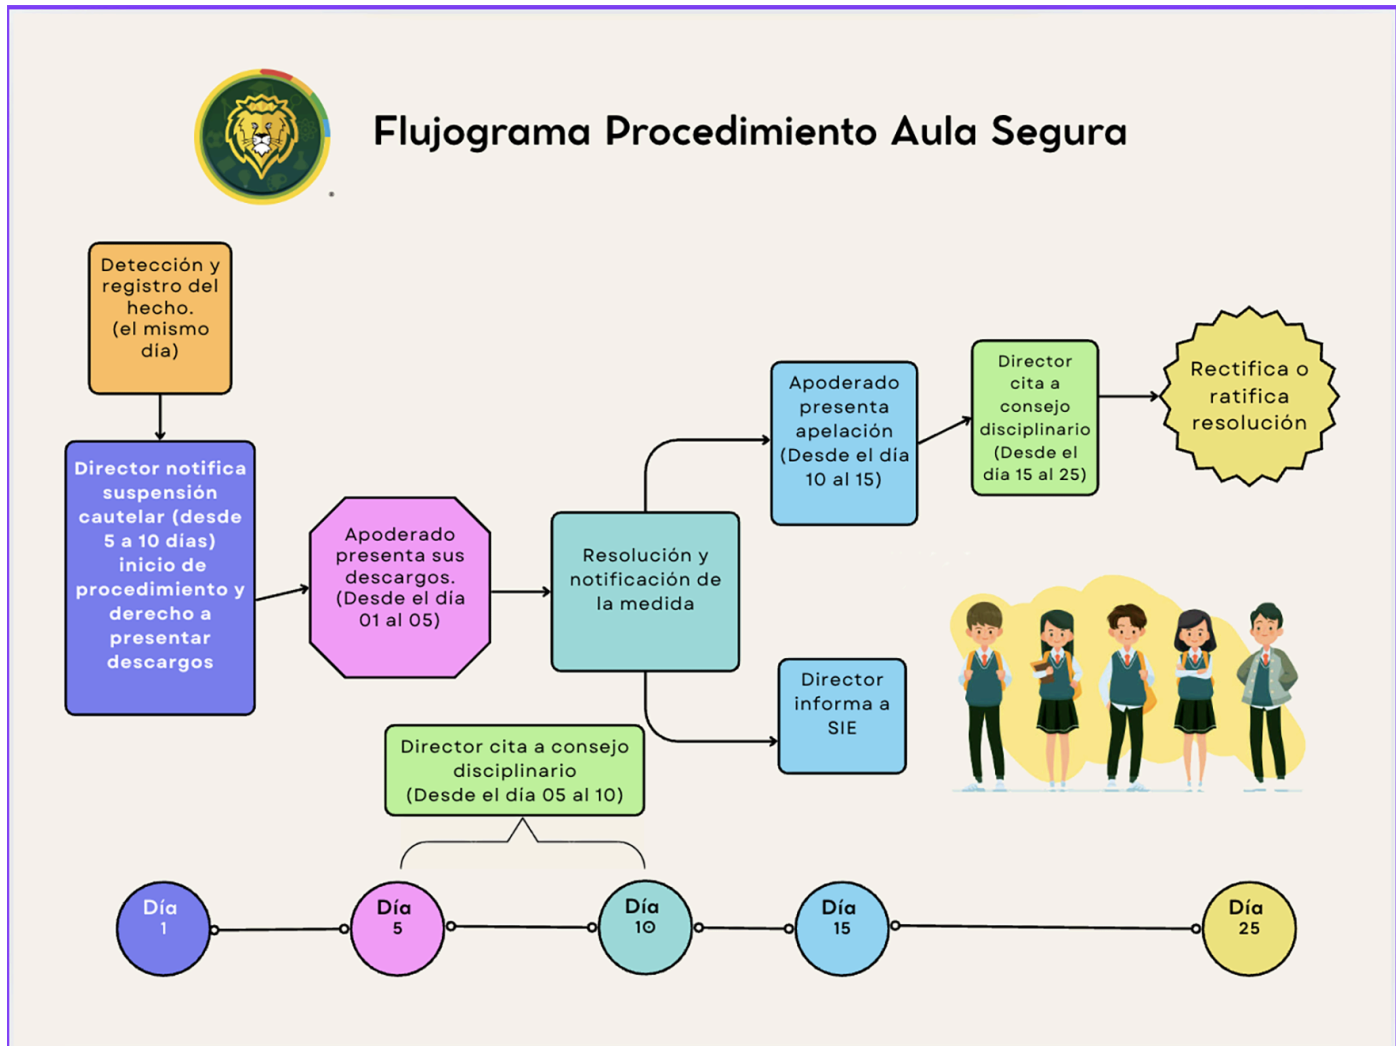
Flujograma Procedimiento Aula Segura

Detección y registro del hecho. (el mismo día)

Director notifica suspensión cautelar (desde 5 a 10 días) inicio de procedimiento y derecho a presentar descargos

Apoderado presenta sus descargos. (Desde el día 01 al 05)

Resolución y notificación de la medida

Apoderado presenta apelación (Desde el día 10 al 15)

Director cita a consejo disciplinario (Desde el día 15 al 25)

Rectifica o ratifica resolución

Director informa a SIE

Director cita a consejo disciplinario (Desde el día 05 al 10)

Día 1

Día 5

Día 10

Día 15

Día 25